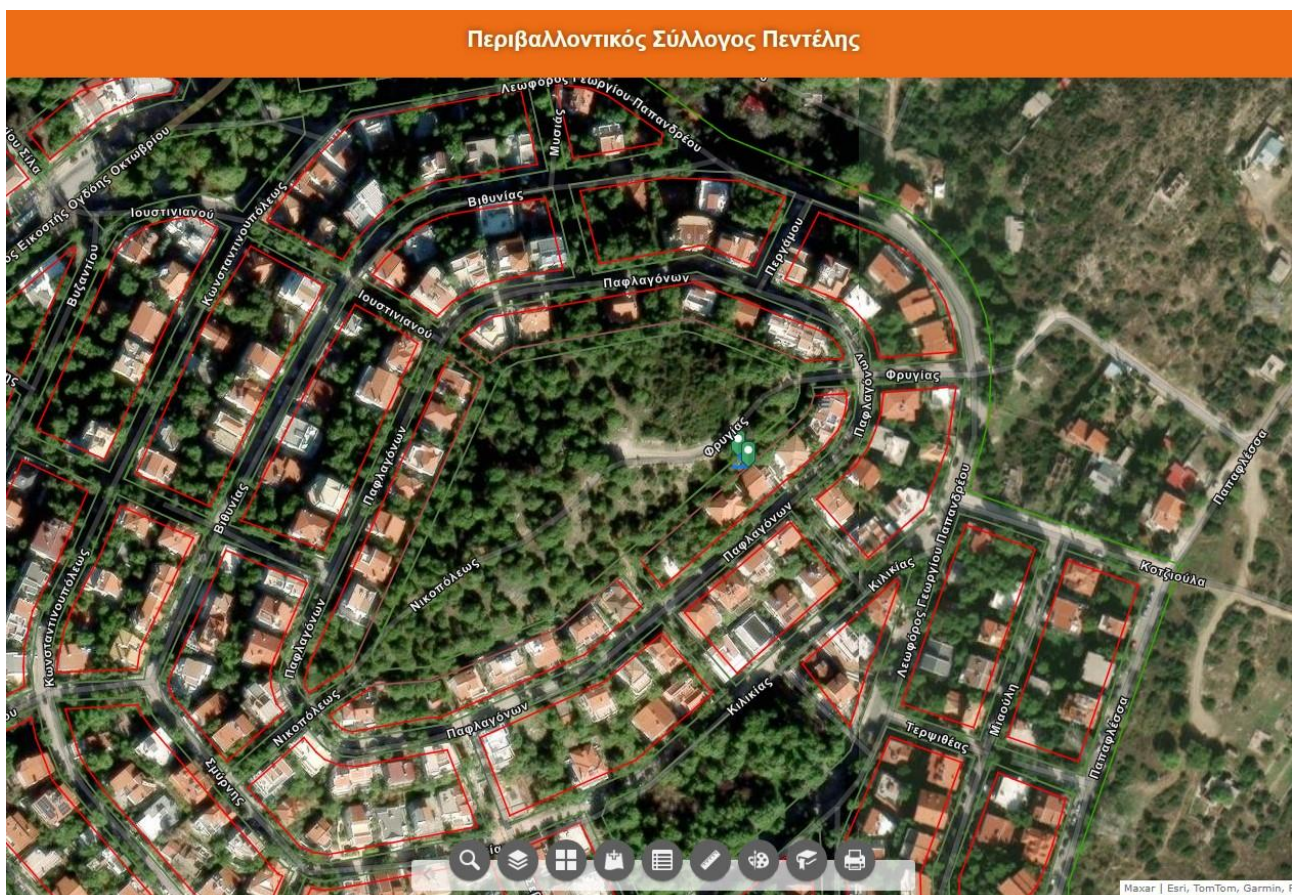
Περιβαλλοντικός Σύλλογος Πεντέλης

Λεωφόρος Γεωργίου Παπανδρέου
Μυσίας
Εικοστής Ογδόης Οκτωβρίου
Ιουστινιανού
Κωνσταντινουπόλεως
Βιθυνίας
Περγάμου
Βυζαντίου
Παφλαγόνων
Ιουστινιανού
Φρυγίας
Παφλαγόνων
Φρυγίας
Παφλαγόνων
Βιθυνίας
Λεωφόρος Γεωργίου Παπανδρέου
Παπαφλέσσα
Κοτζιούλα
Κωνσταντινουπόλεως
Νικοπόλεως
Παφλαγόνων
Κιλικίας
Παφλαγόνων
Νικοπόλεως
Κιλικίας
Παφλαγόνων
Τερψιθέας
Μιαούλη
Παπαφλέσσα
Σμύρνης

Maxar | Esri, TomTom, Garmin, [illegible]